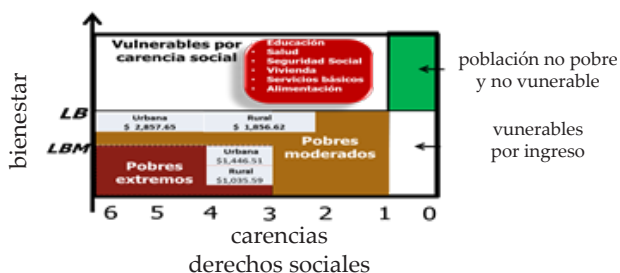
Vulnerables por carencia social

• Educación
• Salud
• Seguridad Social
• Vivienda
• Servicios básicos
• Alimentación

población no pobre y no vunerable

bienestar

LB

Urbana
$ 2,857.65

Rural
$ 1,856.62

vunerables por ingreso

LBM

Pobres extremos

Urbana
$1,446.51

Rural
$1,035.59

Pobres moderados

6 5 4 3 2 1 0

carencias
derechos sociales